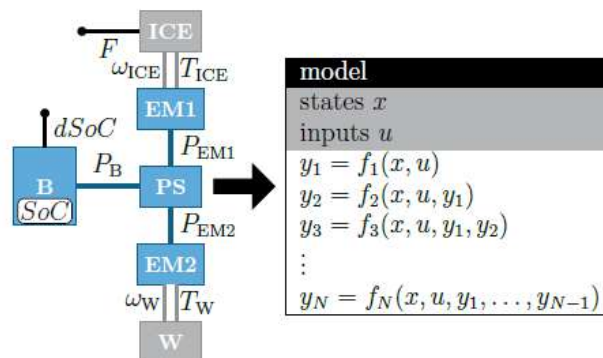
ICE

$F$

$\omega_{\text{ICE}}$ $T_{\text{ICE}}$

EM1

$dSoC$

$P_{\text{EM1}}$

$P_{\text{B}}$

B

$SoC$

PS

$P_{\text{EM2}}$

EM2

$\omega_{\text{W}}$ $T_{\text{W}}$

W

model

states $x$

inputs $u$

$y_1 = f_1(x, u)$

$y_2 = f_2(x, u, y_1)$

$y_3 = f_3(x, u, y_1, y_2)$

$\vdots$

$y_N = f_N(x, u, y_1, \ldots, y_{N-1})$